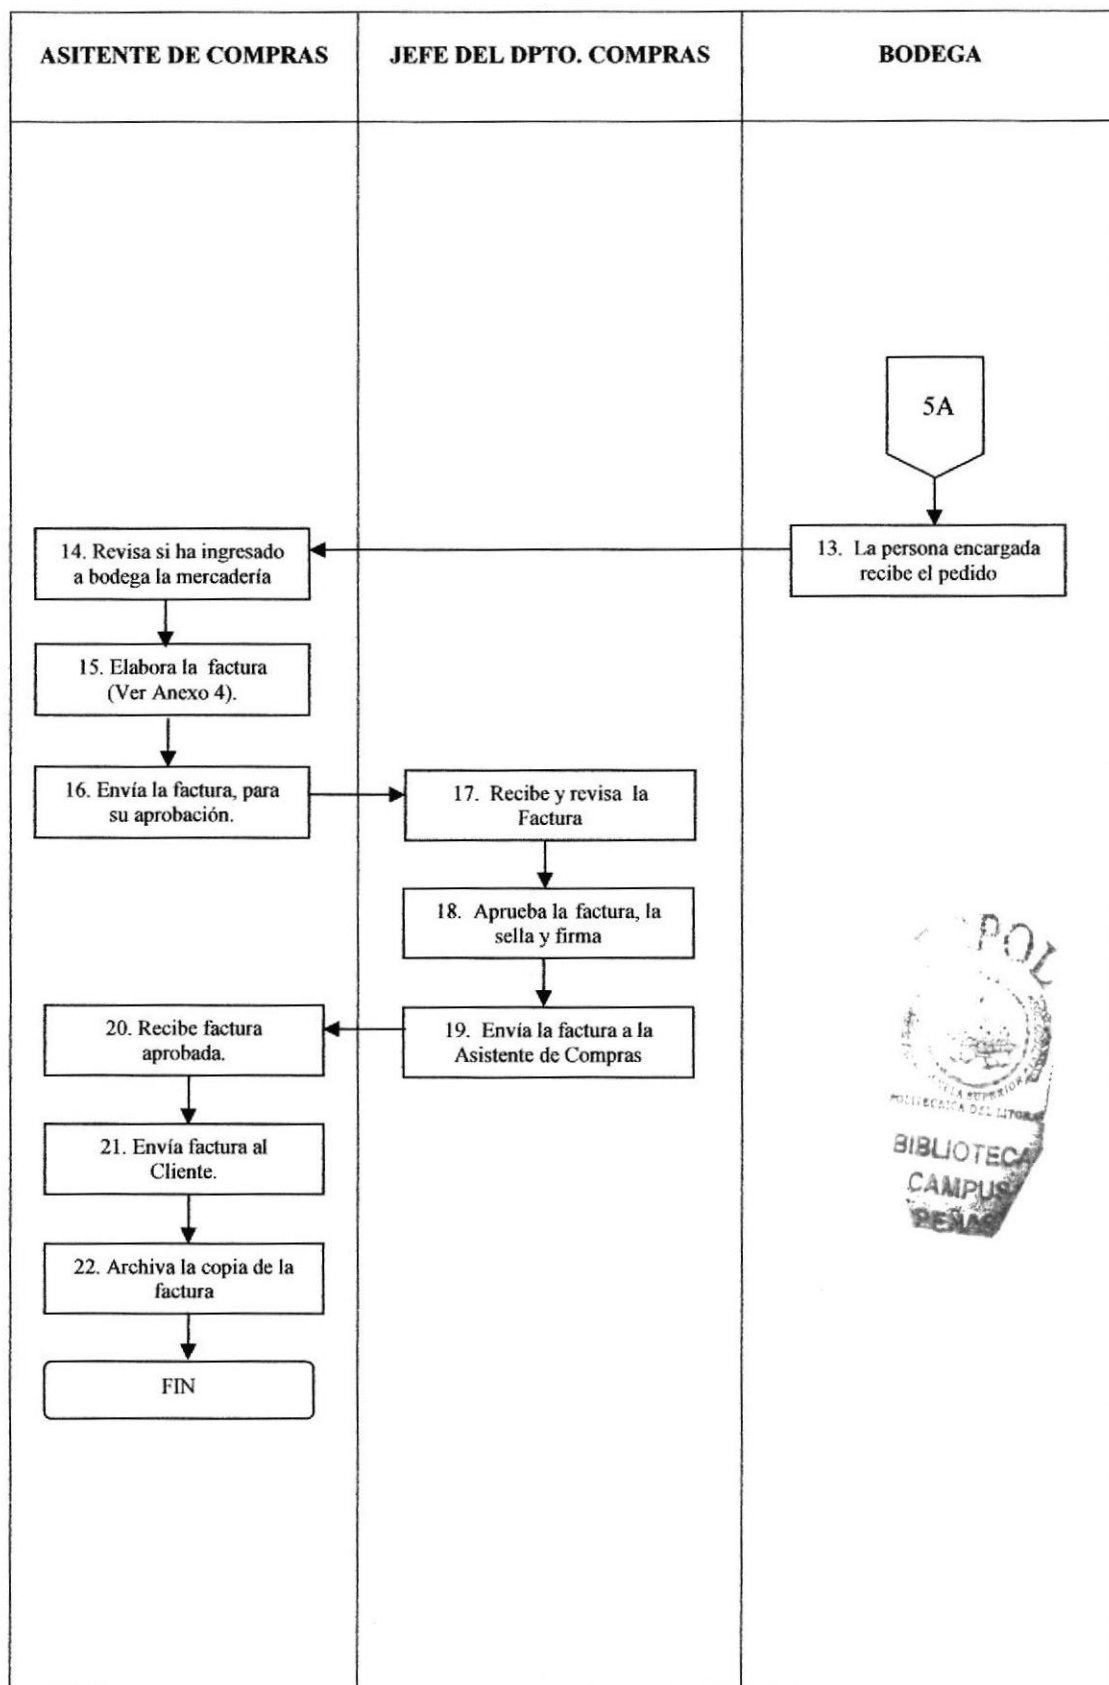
ASITENTE DE COMPRAS

JEFE DEL DPTO. COMPRAS

BODEGA

5A

13. La persona encargada recibe el pedido

14. Revisa si ha ingresado a bodega la mercadería

15. Elabora la factura (Ver Anexo 4).

16. Envía la factura, para su aprobación.

17. Recibe y revisa la Factura

18. Aprueba la factura, la sella y firma

19. Envía la factura a la Asistente de Compras

20. Recibe factura aprobada.

21. Envía factura al Cliente.

22. Archiva la copia de la factura

FIN

POL
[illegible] SUPERIOR
POLITECNICA DEL LITORAL
BIBLIOTECA
CAMPUS
PEÑAS